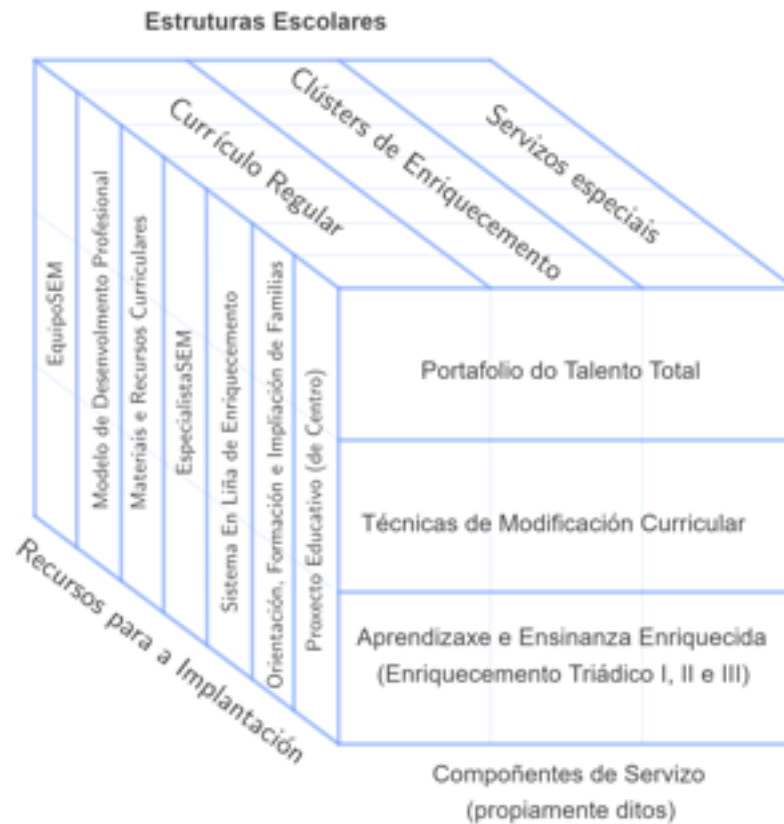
Estruturas Escolares

Currículo Regular

Clústers de Enriquecemento

Servizos especiais

EquipoSEM

Modelo de Desenvolmento Profesional

Materiais e Recursos Curriculares

EspecialistaSEM

Sistema En Liña de Enriquecemento

Orientación, Formación e Impliación de Familias

Proxecto Educativo (de Centro)

Portafolio do Talento Total

Técnicas de Modificación Curricular

Aprendizaxe e Ensinanza Enriquecida (Enriquecemento Triádico I, II e III)

Recursos para a Implantación

Compoñentes de Servizo (propiamente ditos)